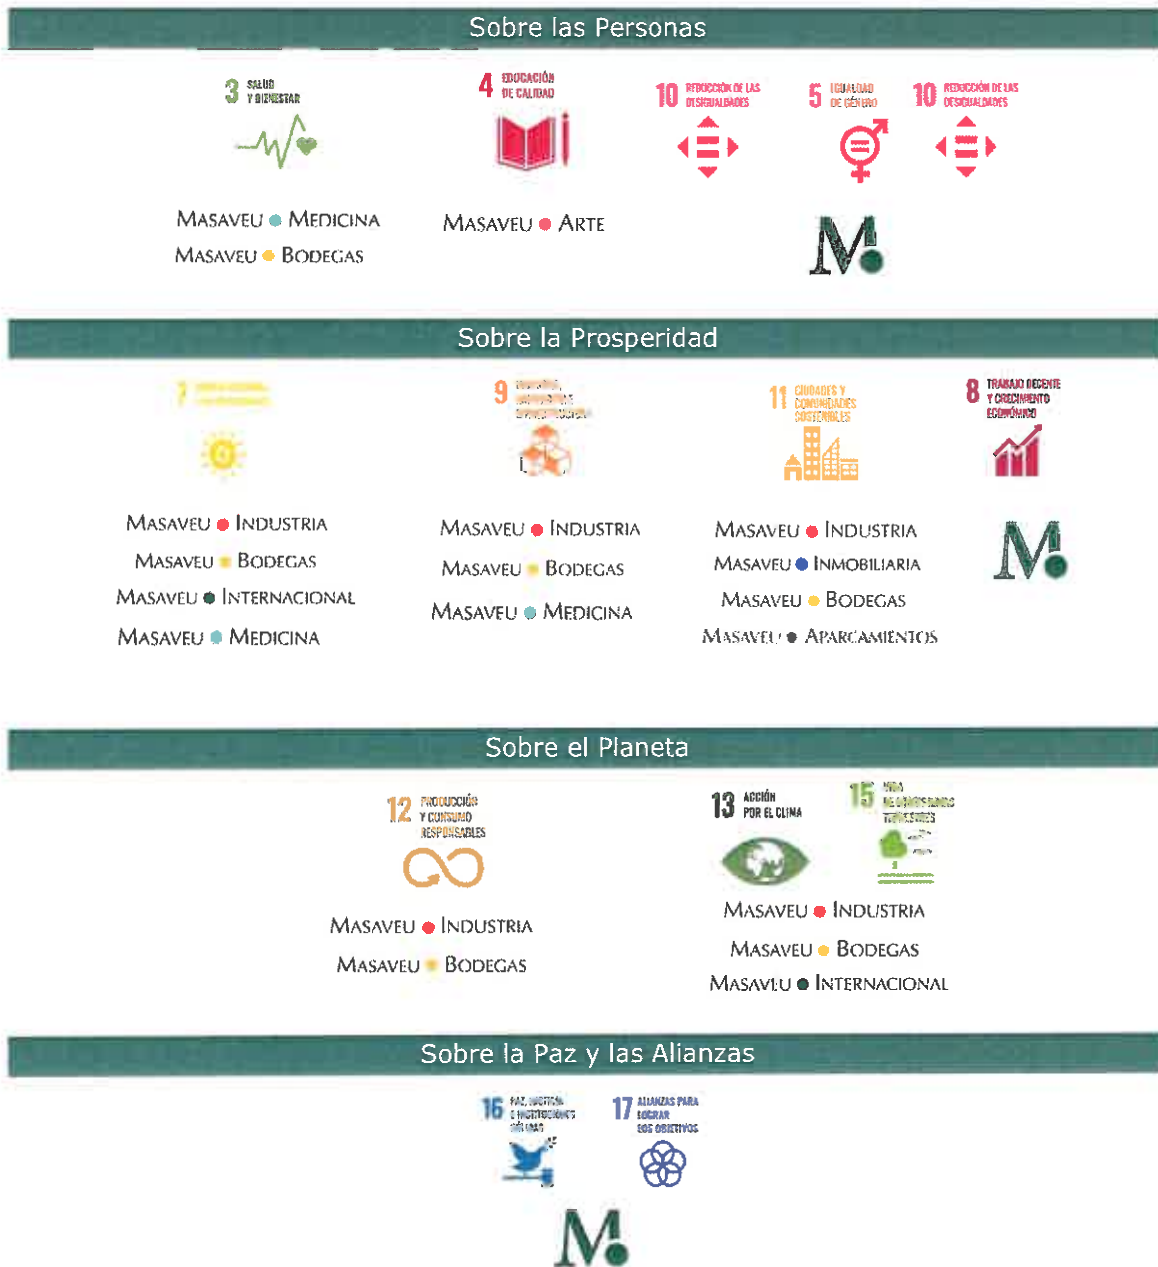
Sobre las Personas

3 SALUD Y BIENESTAR

4 EDUCACIÓN DE CALIDAD

10 REDUCCIÓN DE LAS DESIGUALDADES

5 IGUALDAD DE GÉNERO

10 REDUCCIÓN DE LAS DESIGUALDADES

MASAVEU MEDICINA
MASAVEU BODEGAS

MASAVEU ARTE

M

Sobre la Prosperidad

7 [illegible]

9 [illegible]

11 CIUDADES Y COMUNIDADES SOSTENIBLES

8 TRABAJO DECENTE Y CRECIMIENTO ECONÓMICO

MASAVEU INDUSTRIA
MASAVEU BODEGAS
MASAVEU INTERNACIONAL
MASAVEU MEDICINA

MASAVEU INDUSTRIA
MASAVEU BODEGAS
MASAVEU MEDICINA

MASAVEU INDUSTRIA
MASAVEU INMOBILIARIA
MASAVEU BODEGAS
MASAVEU APARCAMIENTOS

M

Sobre el Planeta

12 PRODUCCIÓN Y CONSUMO RESPONSABLES

13 ACCIÓN POR EL CLIMA

15 VIDA DE ECOSISTEMAS TERRESTRES

MASAVEU INDUSTRIA
MASAVEU BODEGAS

MASAVEU INDUSTRIA
MASAVEU BODEGAS
MASAVEU INTERNACIONAL

Sobre la Paz y las Alianzas

16 PAZ, JUSTICIA E INSTITUCIONES SÓLIDAS

17 ALIANZAS PARA LOGRAR LOS OBJETIVOS

M